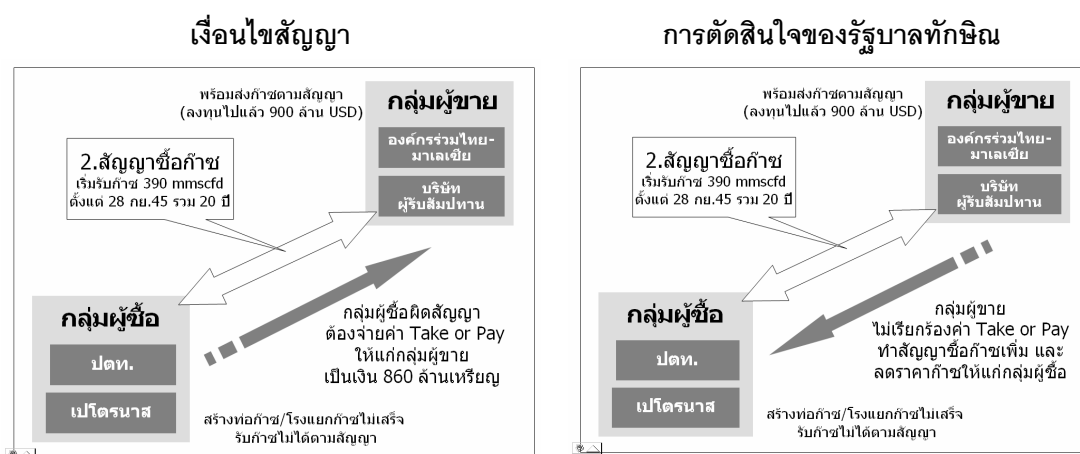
เงื่อนไขสัญญา

พร้อมส่งก๊าซตามสัญญา (ลงทุนไปแล้ว 900 ล้าน USD)

กลุ่มผู้ขาย

องค์กรร่วมไทย-มาเลเซีย

บริษัท ผู้รับสัมปทาน

2.สัญญาซื้อก๊าซ
เริ่มรับก๊าซ 390 mmscfd ตั้งแต่ 28 กย.45 รวม 20 ปี

กลุ่มผู้ซื้อ

ปตท.

เปโตรนาส

กลุ่มผู้ซื้อผิดสัญญา ต้องจ่ายค่า Take or Pay ให้แก่กลุ่มผู้ขาย เป็นเงิน 860 ล้านเหรียญ

สร้างท่อก๊าซ/โรงแยกก๊าซไม่เสร็จ รับก๊าซไม่ได้ตามสัญญา

การตัดสินใจของรัฐบาลทักษิณ

พร้อมส่งก๊าซตามสัญญา (ลงทุนไปแล้ว 900 ล้าน USD)

กลุ่มผู้ขาย

องค์กรร่วมไทย-มาเลเซีย

บริษัท ผู้รับสัมปทาน

2.สัญญาซื้อก๊าซ
เริ่มรับก๊าซ 390 mmscfd ตั้งแต่ 28 กย.45 รวม 20 ปี

กลุ่มผู้ซื้อ

ปตท.

เปโตรนาส

กลุ่มผู้ขาย ไม่เรียกร้องค่า Take or Pay ทำสัญญาซื้อก๊าซเพิ่ม และ ลดราคาก๊าซให้แก่กลุ่มผู้ซื้อ

สร้างท่อก๊าซ/โรงแยกก๊าซไม่เสร็จ รับก๊าซไม่ได้ตามสัญญา